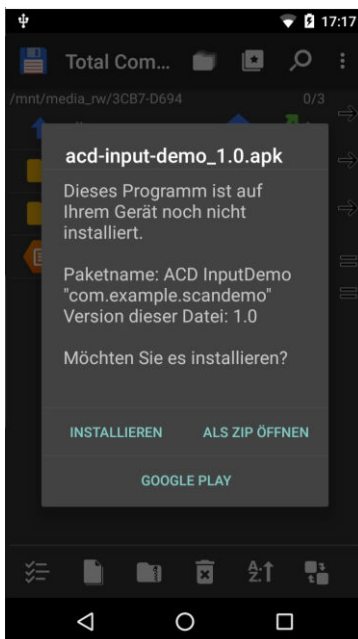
17:17

Total Com...

/mnt/media_rw/3CB7-D694

0/3

acd-input-demo_1.0.apk

Dieses Programm ist auf Ihrem Gerät noch nicht installiert.

Paketname: ACD InputDemo "com.example.scandemo"
Version dieser Datei: 1.0

Möchten Sie es installieren?

INSTALLIEREN

ALS ZIP ÖFFNEN

GOOGLE PLAY